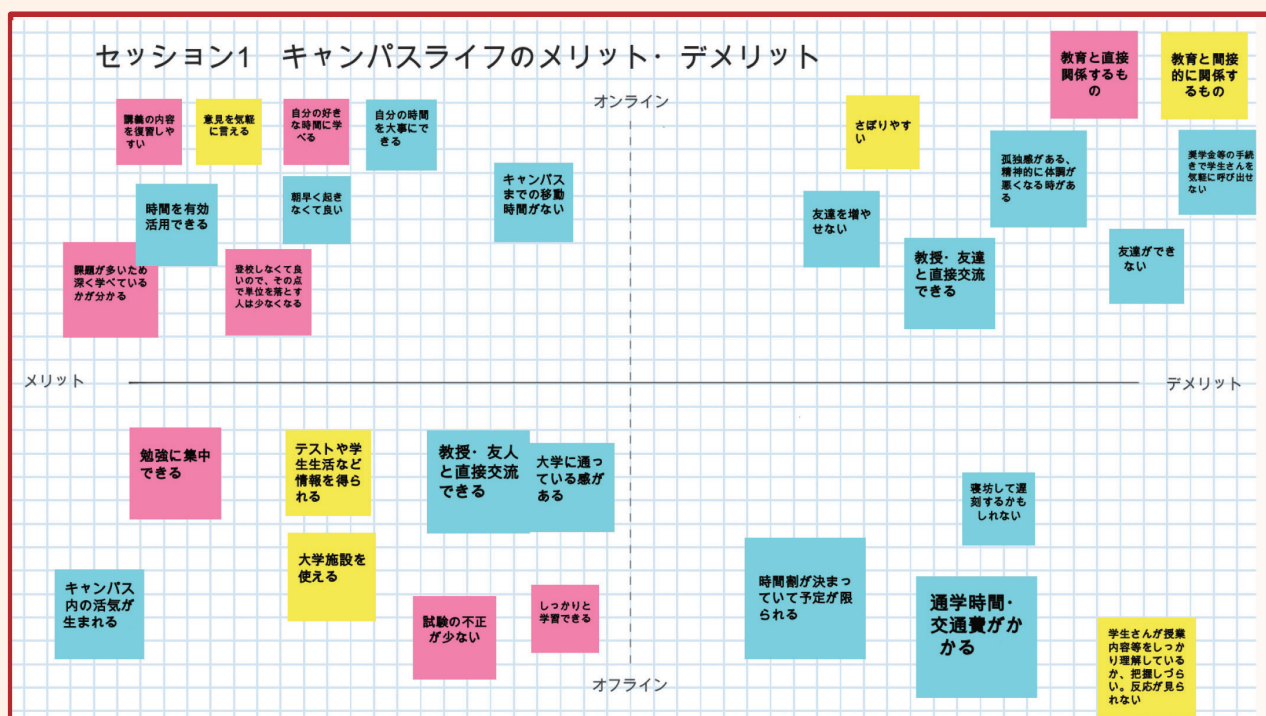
セッション1　キャンパスライフのメリット・デメリット

教育と直接関係するもの

教育と間接的に関係するもの

オンライン

講義の内容を復習しやすい

意見を気軽に言える

自分の好きな時間に学べる

自分の時間を大事にできる

キャンパスまでの移動時間がない

さぼりやすい

孤独感がある、精神的に体調が悪くなる時がある

奨学金等の手続きで学生さんを気軽に呼び出せない

時間を有効活用できる

朝早く起きなくて良い

友達を増やせない

教授・友達と直接交流できる

友達ができない

課題が多いため深く学べているかが分かる

登校しなくて良いので、その点で単位を落とす人は少なくなる

メリット

デメリット

勉強に集中できる

テストや学生生活など情報を得られる

教授・友人と直接交流できる

大学に通っている感がある

寝坊して遅刻するかもしれない

大学施設を使える

キャンパス内の活気が生まれる

試験の不正が少ない

しっかりと学習できる

時間割が決まっていて予定が限られる

通学時間・交通費がかかる

学生さんが授業内容等をしっかり理解しているか、把握しづらい。反応が見られない

オフライン